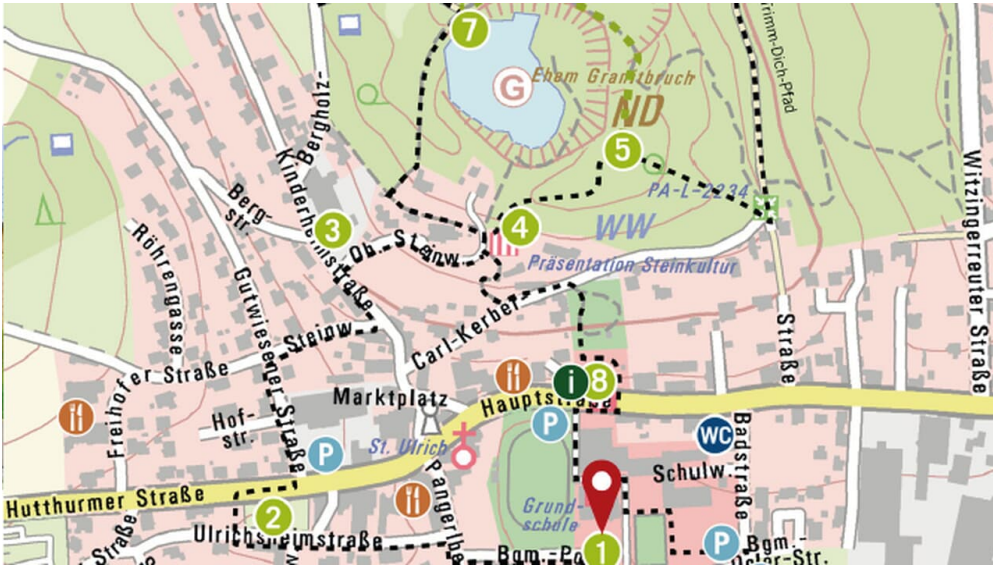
7
G
Ehem Granitbruch
ND
Grimm-Dich-Pfad
5
PA-L-2234
WW
4
Präsentation Steinkultur
3
Bergholz-
Kinderheimstraße
Berg-
str.
Ob. Steinw.
Röhrengasse
Gutwiesenstraße
Steinw.
Carl-Kerber
Freihofer Straße
Hof-
str.
Marktplatz
Hauptstraße
i
8
P
WC
Badstraße
Straße
Witzingerreuter Straße
Schulw.
St. Ulrich
Pangerlb
P
Grundschule
Hutthurmer Straße
2
Ulrichsheimstraße
Straße
Bgm.-Po
1
P
Bgm.-
Ostar-Str.